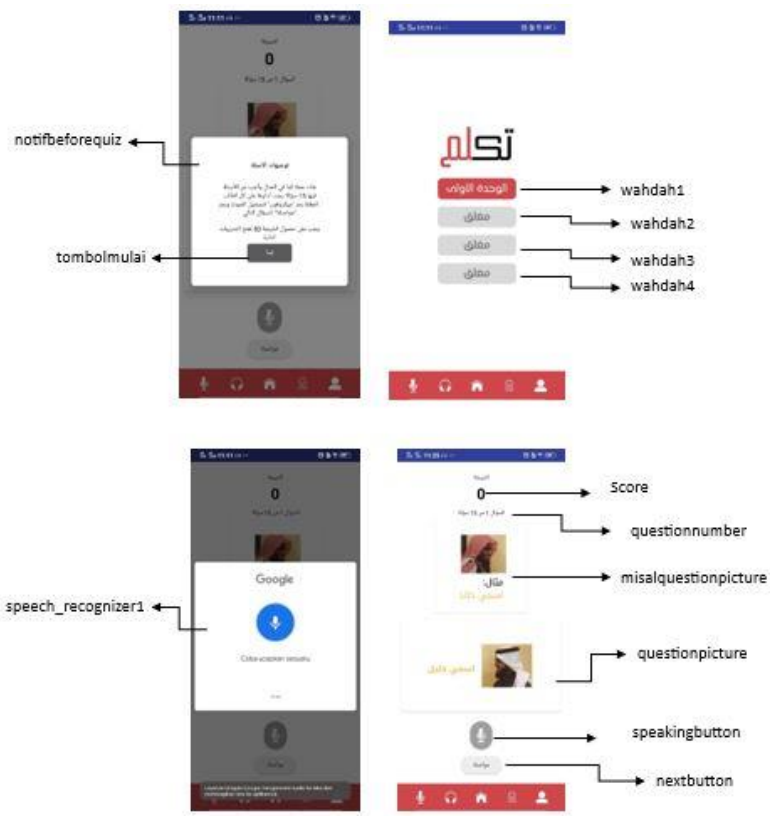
0

notifbeforequiz

tombolmulai

تكلم

الوحدة الأولى

wahdah1

مغلق

wahdah2

مغلق

wahdah3

مغلق

wahdah4

0

Google

speech_recognizer1

Coba ucapkan sesuatu

0

Score

questionnumber

مثال:

misalquestionpicture

questionpicture

speakingbutton

nextbutton